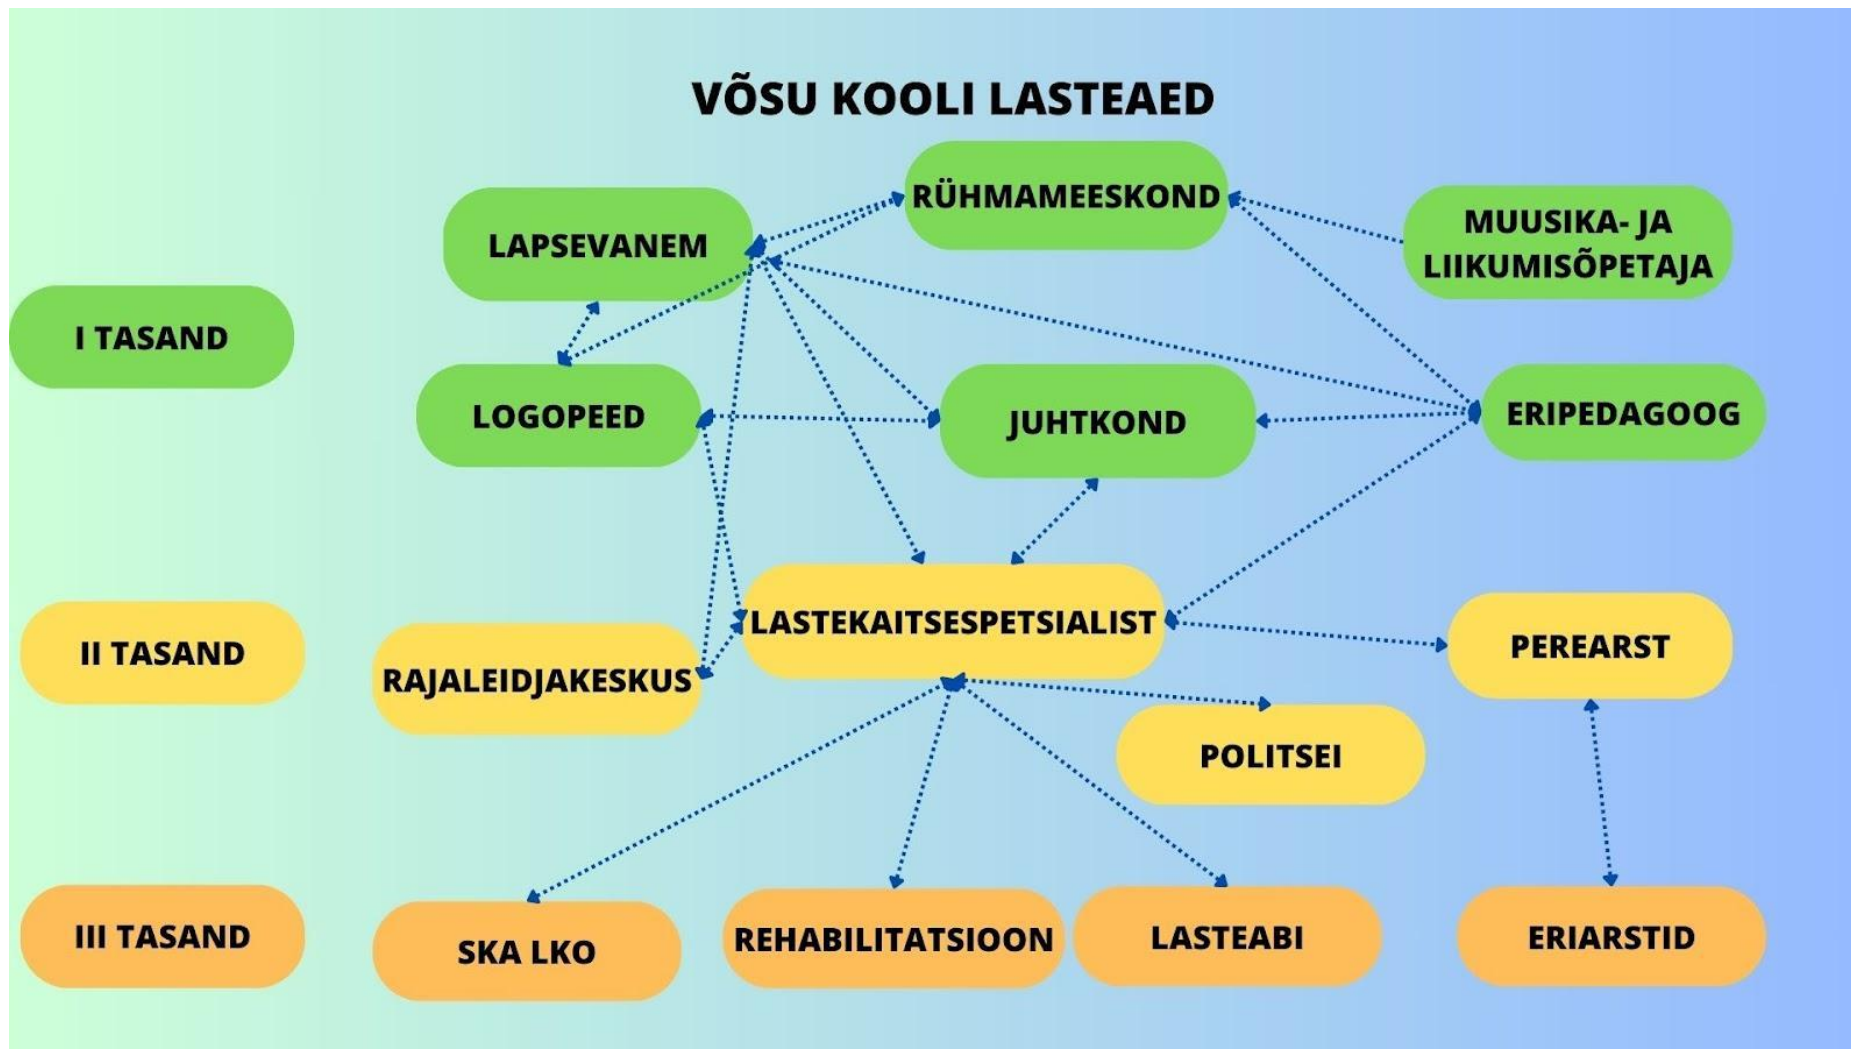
VÕSU KOOLI LASTEAED

RÜHMAMEESKOND

LAPSEVANEM

MUUSIKA- JA LIIKUMISÕPETAJA

I TASAND

LOGOPEED

JUHTKOND

ERIPEDAGOOG

II TASAND

LASTEKAITSESPETSIALIST

PEREARST

RAJALEIDJAKESKUS

POLITSEI

III TASAND

SKA LKO

REHABILITATSIOON

LASTEABI

ERIARSTID